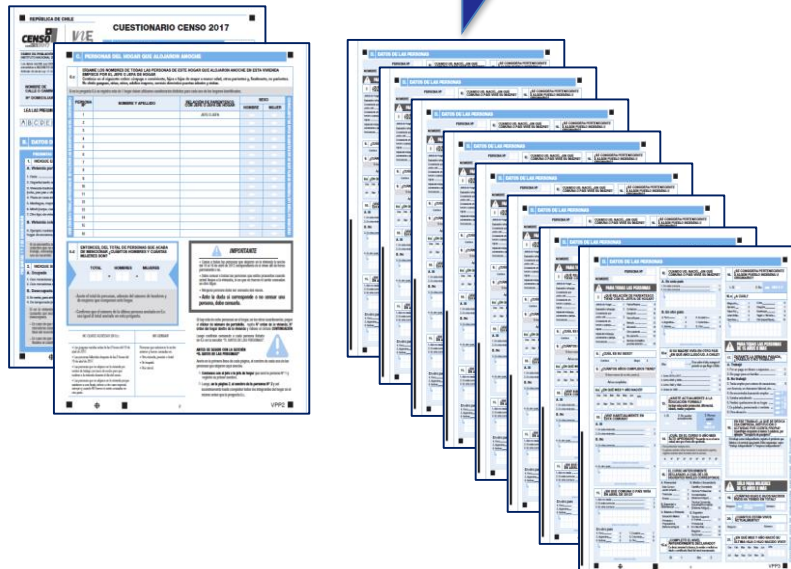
REPÚBLICA DE CHILE

CENSO

CUESTIONARIO CENSO 2017

VIE

C. PERSONAS DEL HOGAR QUE ALOJARON ANOCHE

ESCRIBA LOS NOMBRES DE TODAS LAS PERSONAS DE ESTE HOGAR QUE ALOJARON ANOCHE EN ESTA VIVIENDA

PERSONA N° | NOMBRE Y APELLIDO | RELACIÓN DE PARENTESCO CON JEFE O JEFA DE HOGAR | SEXO | HOMBRE | MUJER

JEFE/A DE HOGAR

ENTONCES, EL TOTAL DE PERSONAS QUE ACABA DE MENCIONAR ¿CUÁNTOS HOMBRES Y CUÁNTAS MUJERES SON?

TOTAL | HOMBRES | MUJERES

IMPORTANTE

VPPC

D. DATOS DE LAS PERSONAS

PERSONA N°

¿CUÁNDO NACIÓ, ¿EN QUÉ COMUNA O PAÍS VIVÍA SU MADRE?

¿SE CONSIDERA PERTENECIENTE A ALGÚN PUEBLO INDÍGENA U ORIGINARIO?

NOMBRE

PARA TODAS LAS PERSONAS

¿QUÉ RELACIÓN DE PARENTESCO TIENE CON EL JEFE DE HOGAR?

¿CUÁL ES SU SEXO?

¿CUÁNTOS AÑOS CUMPLIDOS TIENE?

¿DÓNDE VIVE HABITUALMENTE?

PARA PERSONAS DE 15 AÑOS O MÁS

¿CUÁNTOS HIJOS E HIJAS NACIDOS VIVOS HA TENIDO EN TOTAL?

¿EN QUÉ MES Y AÑO NACIÓ SU ÚLTIMO HIJO O HIJA?